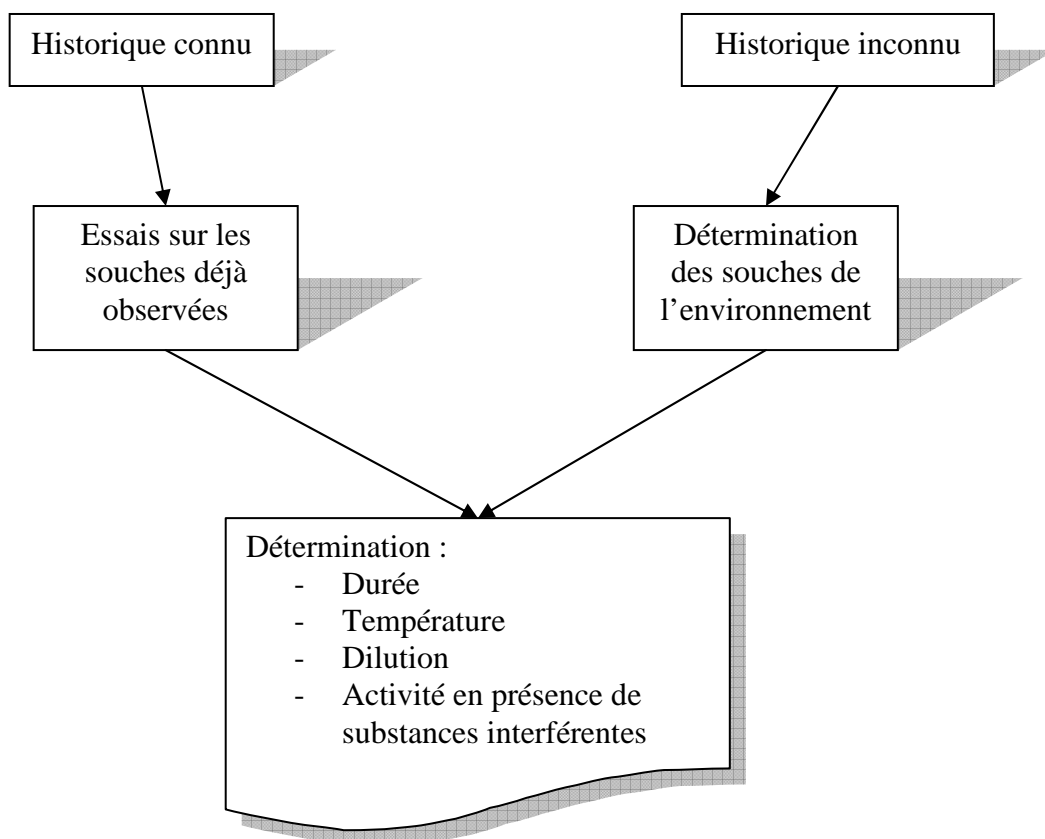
Historique connu

Historique inconnu

Essais sur les souches déjà observées

Détermination des souches de l'environnement

Détermination :
- Durée
- Température
- Dilution
- Activité en présence de substances interférentes